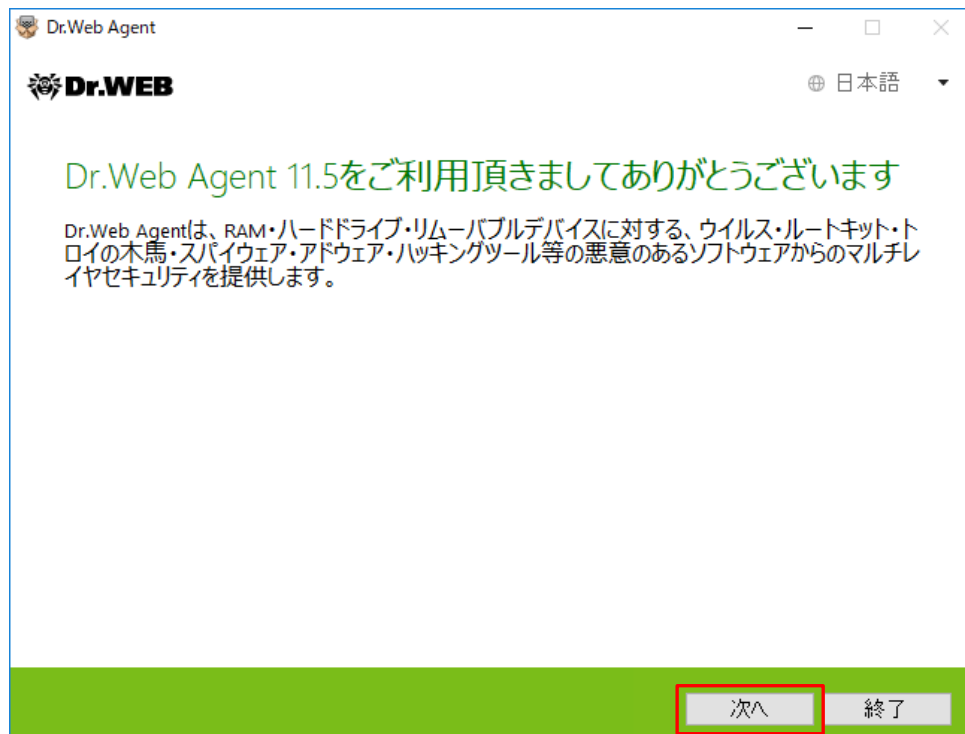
Dr.Web Agent

Dr.WEB

日本語

Dr.Web Agent 11.5をご利用頂きましてありがとうございます

Dr.Web Agentは、RAM・ハードドライブ・リムーバブルデバイスに対する、ウイルス・ルートキット・トロイの木馬・スパイウェア・アドウェア・ハッキングツール等の悪意のあるソフトウェアからのマルチレイヤセキュリティを提供します。

次へ

終了